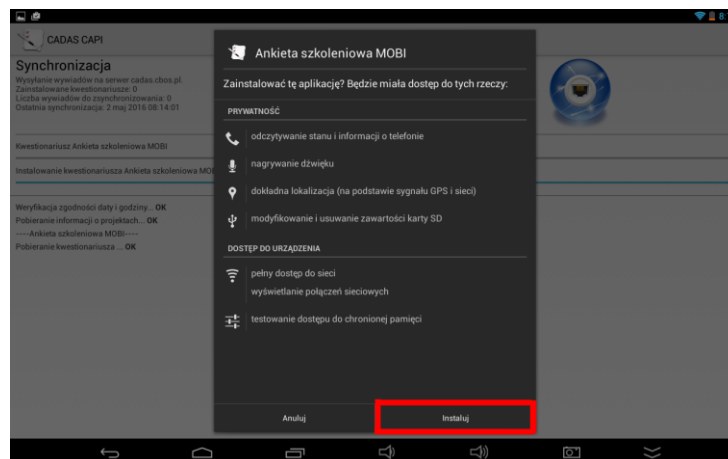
CADAS CAPI

Synchronizacja
Wysyłanie wywiadów na serwer cadas.cbos.pl.
Zainstalowane kwestionariusze: 0
Liczba wywiadów do zsynchronizowania: 0
Ostatnia synchronizacja: 2 maj 2016 08:14:01

Kwestionariusz Ankieta szkoleniowa MOBI

Instalowanie kwestionariusza Ankieta szkoleniowa MOB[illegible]

Weryfikacja zgodności daty i godziny... OK
Pobieranie informacji o projektach... OK
----Ankieta szkoleniowa MOBI----
Pobieranie kwestionariusza... OK

Ankieta szkoleniowa MOBI

Zainstalować tę aplikację? Będzie miała dostęp do tych rzeczy:

PRYWATNOŚĆ

odczytywanie stanu i informacji o telefonie

nagrywanie dźwięku

dokładna lokalizacja (na podstawie sygnału GPS i sieci)

modyfikowanie i usuwanie zawartości karty SD

DOSTĘP DO URZĄDZENIA

pełny dostęp do sieci
wyświetlanie połączeń sieciowych

testowanie dostępu do chronionej pamięci

Anuluj

Instaluj